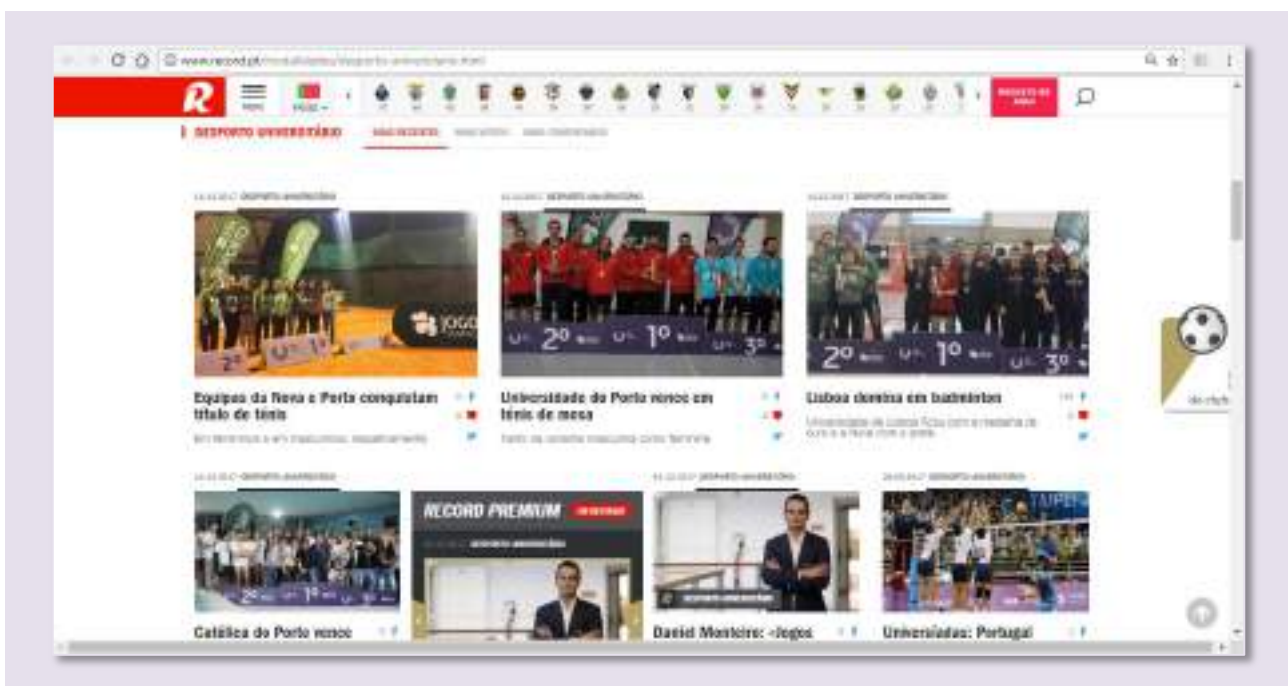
www.record.pt/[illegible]

R

DESPORTO UNIVERSITÁRIO

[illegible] DESPORTO UNIVERSITÁRIO

2º 1º

JOGO

Equipas da Nova e Porto conquistam título de ténis

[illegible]

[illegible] DESPORTO UNIVERSITÁRIO

2º 1º 3º

Universidade do Porto vence em ténis de mesa

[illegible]

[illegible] DESPORTO UNIVERSITÁRIO

2º 1º 3º

Lisboa domina em badminton

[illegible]

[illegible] DESPORTO UNIVERSITÁRIO

Católica do Porto vence

RECORD PREMIUM

DESPORTO UNIVERSITÁRIO

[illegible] DESPORTO UNIVERSITÁRIO

DESPORTO UNIVERSITÁRIO

David Monteiro: «Jogos

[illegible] DESPORTO UNIVERSITÁRIO

TAIPEI

Universíadas: Portugal